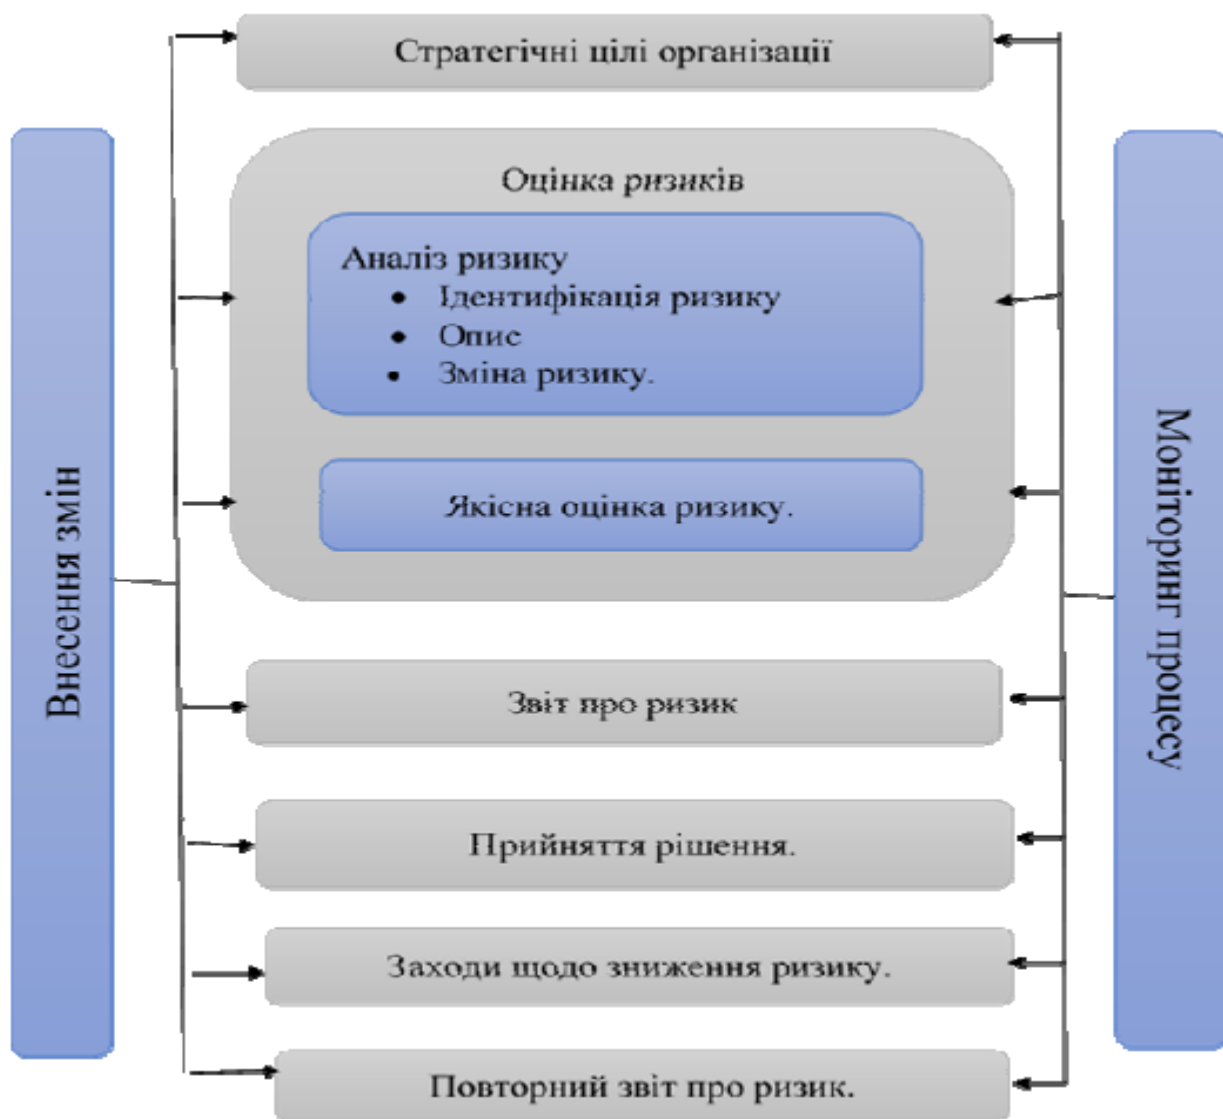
Стратегічні цілі організації

Внесення змін

Оцінка ризиків

Аналіз ризику
• Ідентифікація ризику
• Опис
• Зміна ризику.

Якісна оцінка ризику.

Звіт про ризик

Прийняття рішення.

Заходи щодо зниження ризику.

Повторний звіт про ризик.

Моніторинг процесу